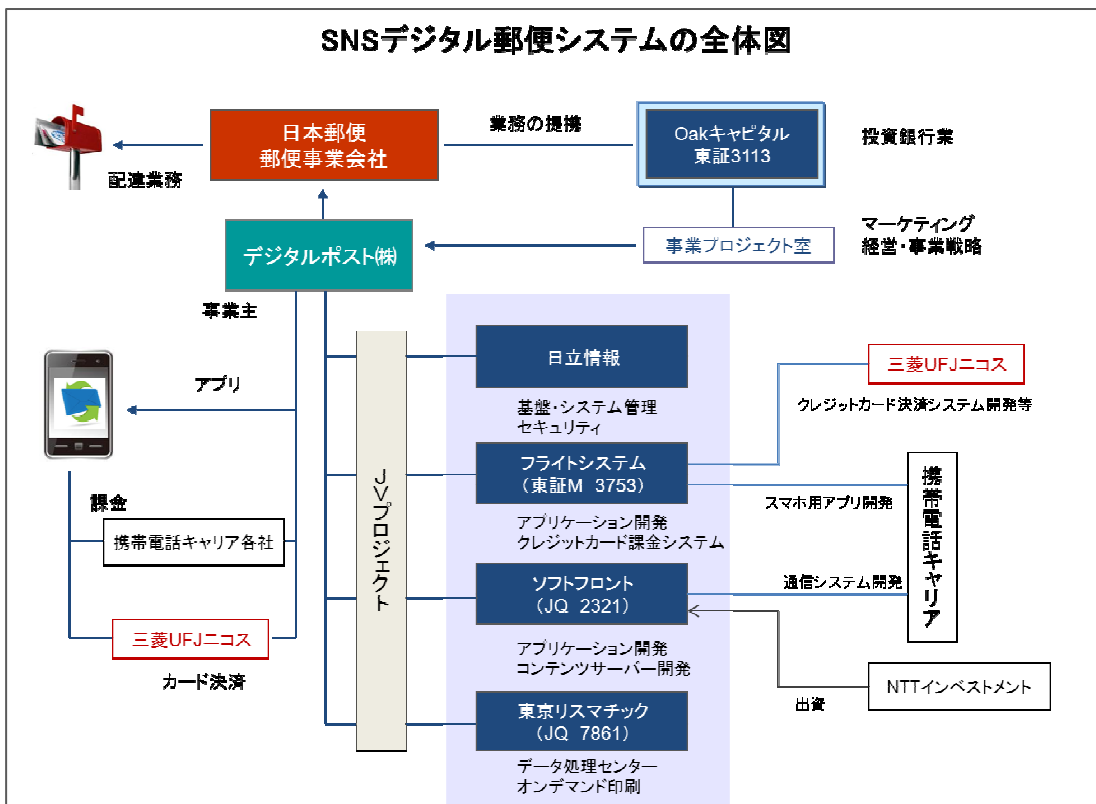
SNSデジタル郵便システムの全体図

日本郵便
郵便事業会社

業務の提携

Oakキャピタル
東証3113

投資銀行業

配達業務

デジタルポスト㈱

事業プロジェクト室

マーケティング
経営・事業戦略

事業主

JVプロジェクト

日立情報

基盤・システム管理
セキュリティ

三菱UFJニコス

クレジットカード決済システム開発等

アプリ

フライトシステム
（東証M　3753）

携帯電話キャリア

スマホ用アプリ開発

課金

アプリケーション開発
クレジットカード課金システム

携帯電話キャリア各社

ソフトフロント
（JQ　2321）

通信システム開発

三菱UFJニコス

アプリケーション開発
コンテンツサーバー開発

カード決済

NTTインベストメント

出資

東京リスマチック
（JQ　7861）

データ処理センター
オンデマンド印刷